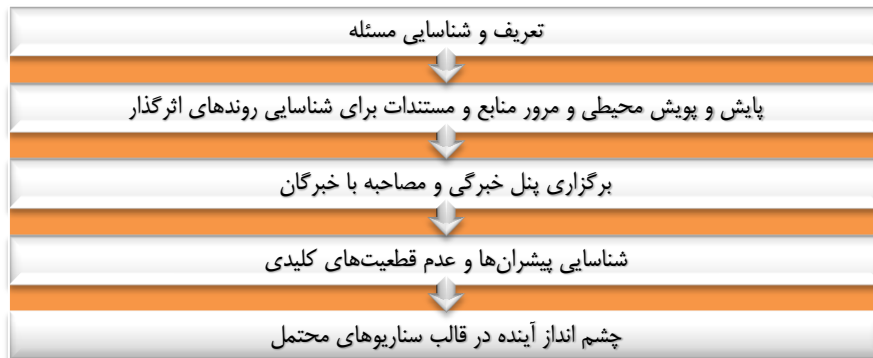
تعریف و شناسایی مسئله

پایش و پویش محیطی و مرور منابع و مستندات برای شناسایی روندهای اثرگذار

برگزاری پنل خبرگی و مصاحبه با خبرگان

شناسایی پیشران‌ها و عدم قطعیت‌های کلیدی

چشم انداز آینده در قالب سناریوهای محتمل